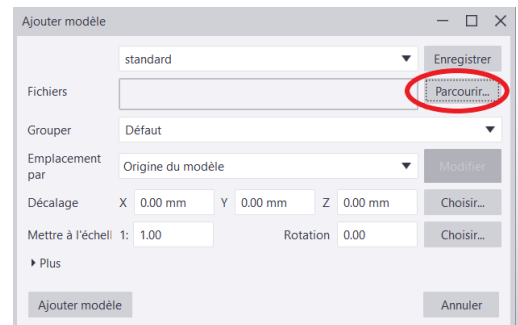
Ajouter modèle

standard
Enregistrer

Fichiers
Parcourir...

Grouper
Défaut

Emplacement par
Origine du modèle
Modifier

Décalage
X 0.00 mm
Y 0.00 mm
Z 0.00 mm
Choisir...

Mettre à l'échell 1: 1.00
Rotation 0.00
Choisir...

Plus

Ajouter modèle
Annuler